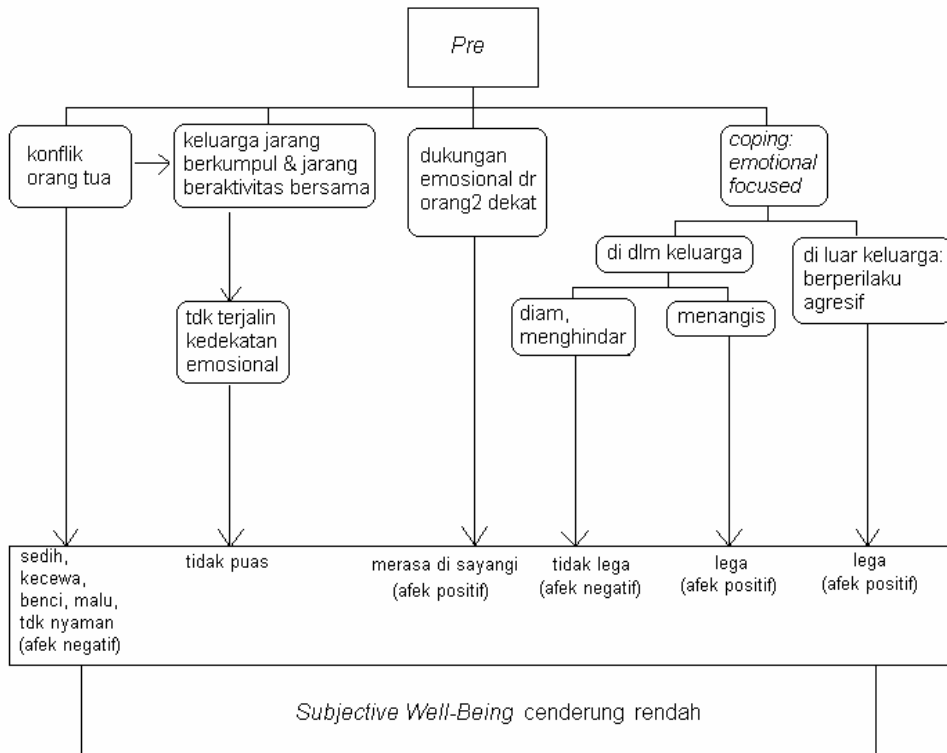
Pre

konflik orang tua

keluarga jarang berkumpul & jarang beraktivitas bersama

dukungan emosional dr orang2 dekat

coping: emotional focused

di dlm keluarga

di luar keluarga: berperilaku agresif

tdk terjalin kedekatan emosional

diam, menghindar

menangis

sedih, kecewa, benci, malu, tdk nyaman (afek negatif)

tidak puas

merasa di sayangi (afek positif)

tidak lega (afek negatif)

lega (afek positif)

lega (afek positif)

Subjective Well-Being cenderung rendah